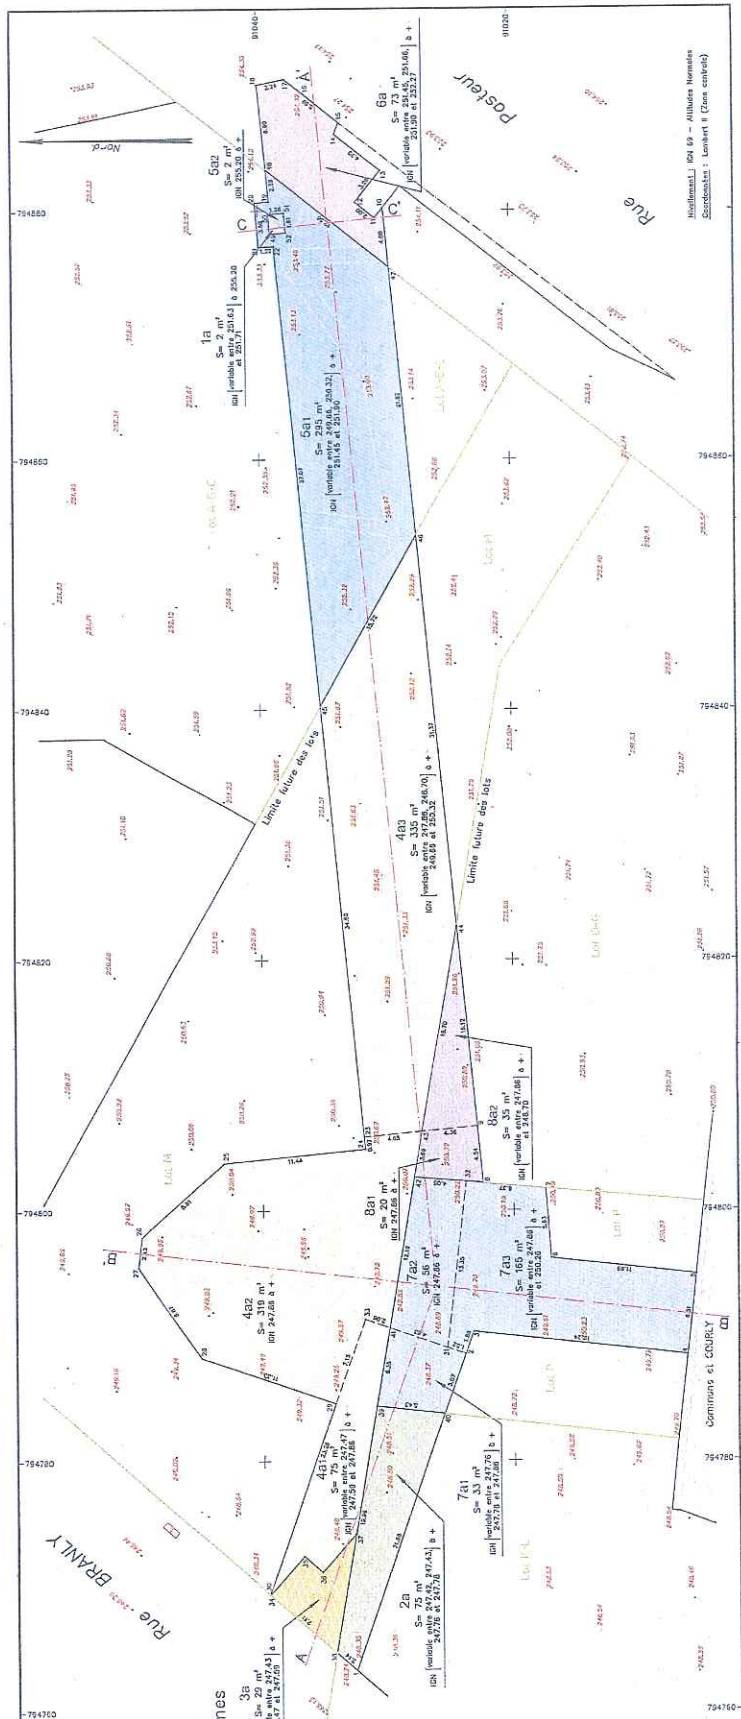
Nord

91040
91020

5a2
S= 2 m²
IGN 255.20 à +

6a
S= 73 m²
IGN [variable entre 254.45, 251.66] à +
251.90 et 252.27

Rue Pasteur

Nivellement : IGN 69 – Altitudes Normales
Coordonnées : Lambert II (Zone centrale)

1a
S= 2 m²
IGN [variable entre 251.63] à 255.30
et 251.71

5a1
S= 295 m²
IGN [variable entre 249.66, 250.32] à +
251.45 et 251.90

C
C'
A'

794860
794850
794840
794820
794800
794780
794760

Limite future des lots

4a3
S= 335 m²
IGN [variable entre 247.86, 248.70] à +
249.66 et 250.32

Limite future des lots

8a2
S= 35 m²
IGN [variable entre 247.86] à +
248.70

8a1
S= 20 m²
IGN 247.86 à +

7a2
S= 56 m²
IGN 247.86 à +

7a3
S= 166 m²
IGN [variable entre 247.86] à +
et 250.26

4a2
S= 319 m²
IGN 247.86 à +

4a1
S= 75 m²
IGN [variable entre 247.47] à +
247.59 et 247.86

7a1
S= 33 m²
IGN [variable entre 247.76] à +
247.78 et 247.86

2a
S= 75 m²
IGN [variable entre 247.42, 247.43] à +
247.76 et 247.78

3a
S= 29 m²
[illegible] entre 247.43
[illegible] et 247.59

Rue BRANLY

Communes st COURLY

B
B'
A